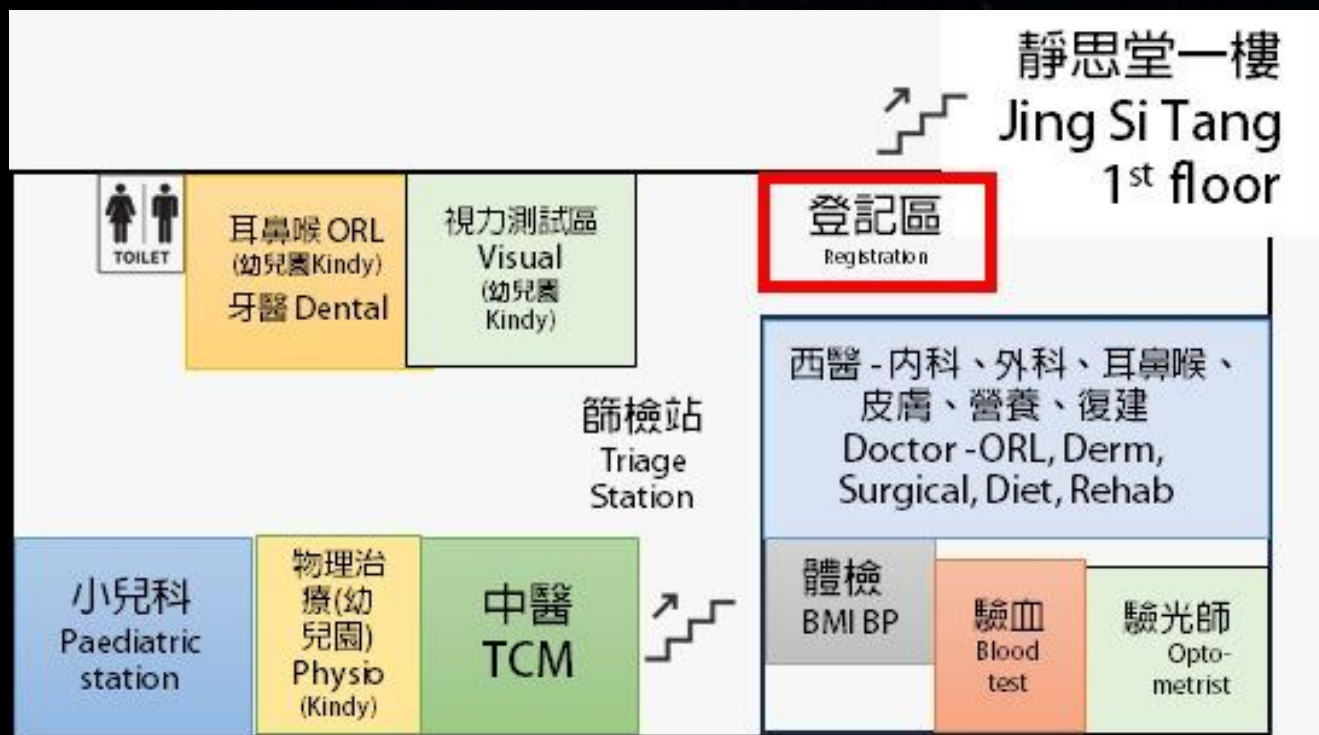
靜思堂一樓
Jing Si Tang
1$^{st}$ floor

TOILET

耳鼻喉 ORL
(幼兒園Kindy)
牙醫 Dental

視力測試區
Visual
(幼兒園
Kindy)

登記區
Registration

西醫 - 內科、外科、耳鼻喉、皮膚、營養、復建
Doctor - ORL, Derm, Surgical, Diet, Rehab

篩檢站
Triage
Station

小兒科
Paediatric
station

物理治療(幼兒園)
Physio
(Kindy)

中醫
TCM

體檢
BMI BP

驗血
Blood
test

驗光師
Optometrist